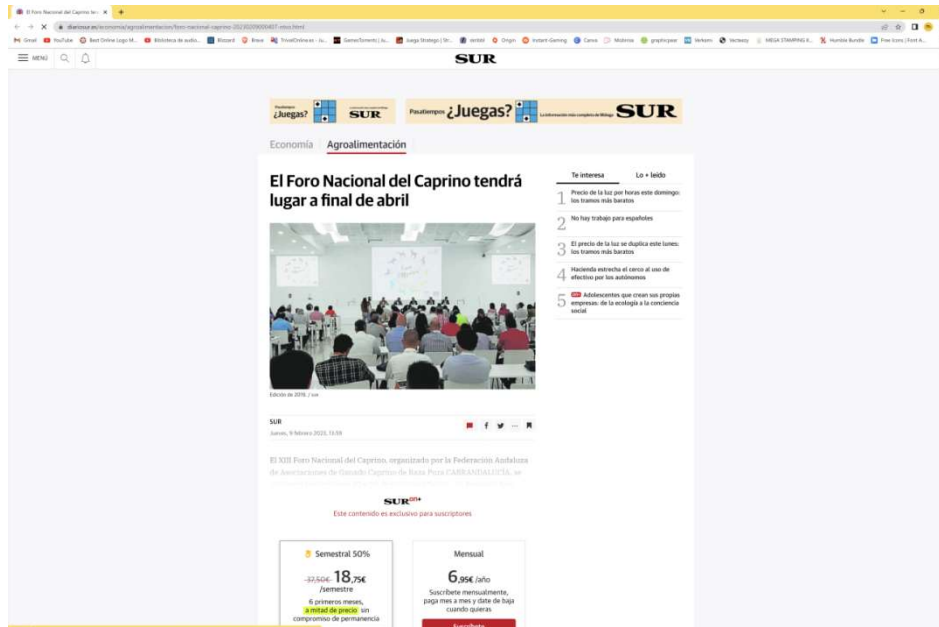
El Foro Nacional del Caprino ten ×

diariosur.es/economia/agroalimentacion/foro-nacional-caprino-20230209000407-ntvo.html

Gmail YouTube Best Online Logo M... Biblioteca de audio... Blizzard Bitwo TrivialOnline.es Juega Strategy Origin Instant-Gaming Canva Midinote graphicpear Verkom Vectezy MEGA STAMPING K... Humble Bundle Free Icons | Font A...

MENÚ

SUR

Pasatiempos ¿Juegas? SUR

Pasatiempos ¿Juegas? SUR

Economía Agroalimentación

El Foro Nacional del Caprino tendrá lugar a final de abril

Edición de 2019. / sur

SUR
Jueves, 9 febrero 2023, 13:39

El XIII Foro Nacional del Caprino, organizado por la Federación Andaluza de Asociaciones de Ganado Caprino de Raza Pura CABRANDALUCÍA, se

SUR+

Este contenido es exclusivo para suscriptores

Semestral 50%

~~37,50€~~ 18,75€ /semestre

6 primeros meses, a mitad de precio sin compromiso de permanencia

Mensual

6,95€ /año

Suscríbete mensualmente, paga mes a mes y date de baja cuando quieras

Suscríbete

Te interesa

Lo + leído

1 Precio de la luz por horas este domingo: los tramos más baratos

2 No hay trabajo para españoles

3 El precio de la luz se duplica este lunes: los tramos más baratos

4 Hacienda estrecha el cerco al uso de efectivo por los autónomos

5 SUR+ Adolescentes que crean sus propias empresas: de la ecología a la conciencia social